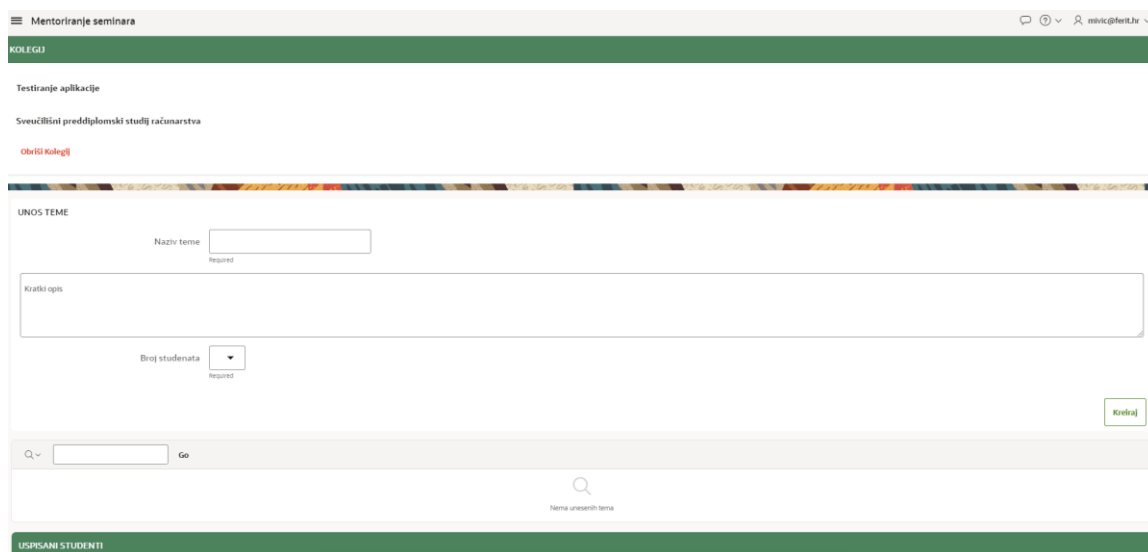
Mentoriranje seminara

mivic@ferit.hr

KOLEGIJ

Testiranje aplikacije

Sveučilišni preddiplomski studij računarstva

Obriši Kolegij

UNOS TEME

Naziv teme

Required

Kratki opis

Broj studenata

Required

Kreiraj

Go

Nema unesenih tema

USPISANI STUDENTI